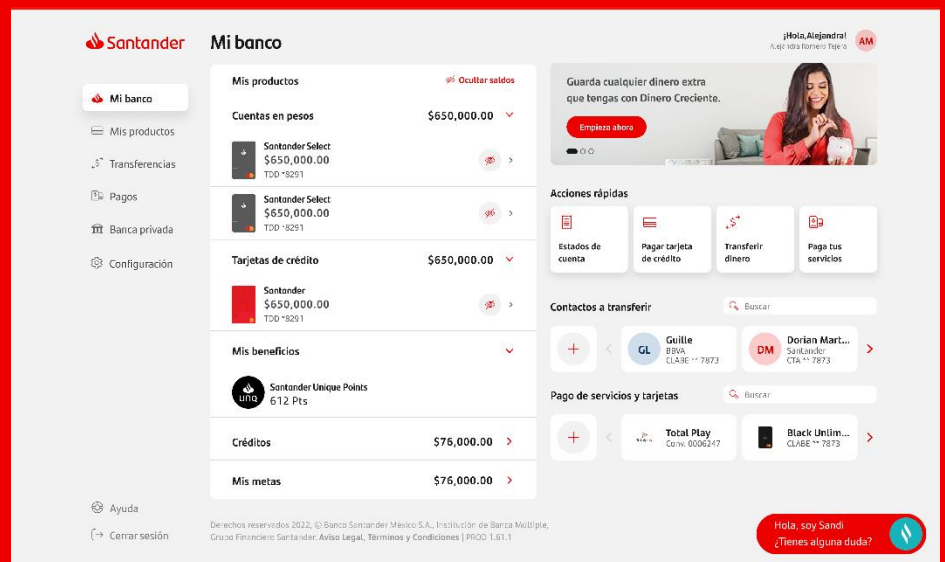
Santander

Mi banco

¡Hola, Alejandra!
Alejandra Romero Tejera
AM

Mi banco
Mis productos
Transferencias
Pagos
Banca privada
Configuración

Mis productos
Ocultar saldos

Cuentas en pesos $650,000.00

Santander Select
$650,000.00
TDD *8291

Santander Select
$650,000.00
TDD *8291

Tarjetas de crédito $650,000.00

Santander
$650,000.00
TDD *8291

Mis beneficios

Santander Unique Points
612 Pts

Créditos $76,000.00

Mis metas $76,000.00

Guarda cualquier dinero extra que tengas con Dinero Creciente.
Empieza ahora

Acciones rápidas

Estados de cuenta
Pagar tarjeta de crédito
Transferir dinero
Paga tus servicios

Contactos a transferir
Buscar

GL
Guille
BBVA
CLABE ** 7873

DM
Dorian Mart...
Santander
CTA ** 7873

Pago de servicios y tarjetas
Buscar

Total Play
Conv. 0006247

Black Unlim...
CLABE ** 7873

Ayuda
Cerrar sesión

Derechos reservados 2022, © Banco Santander México S.A., Institución de Banca Múltiple, Grupo Financiero Santander. Aviso Legal, Términos y Condiciones | PROD 1.61.1

Hola, soy Sandi
¿Tienes alguna duda?